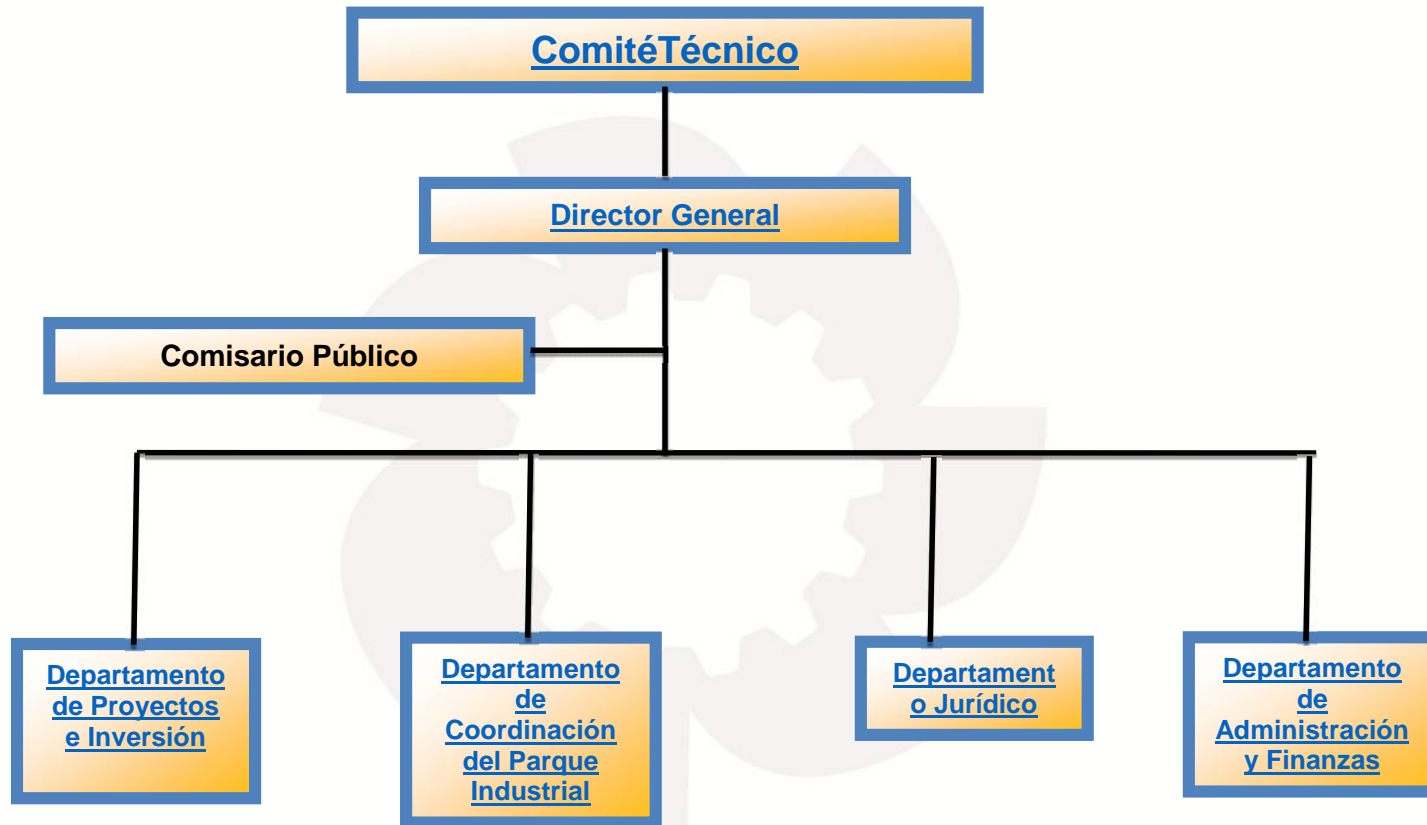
ComitéTécnico

Director General

Comisario Público

Departamento de Proyectos e Inversión

Departamento de Coordinación del Parque Industrial

Departament o Jurídico

Departamento de Administración y Finanzas